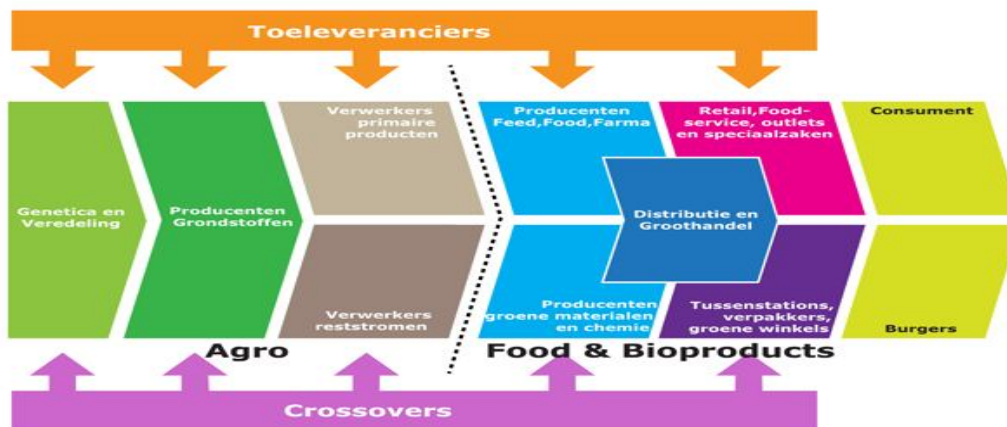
Toeleveranciers

Genetica en Veredeling

Producenten Grondstoffen

Verwerkers primaire producten

Verwerkers reststromen

Producenten Feed,Food,Farma

Distributie en Groothandel

Producenten groene materialen en chemie

Retail,Food-service, outlets en speciaalzaken

Tussenstations, verpakkers, groene winkels

Consument

Burgers

Agro

Food & Bioproducts

Crossovers